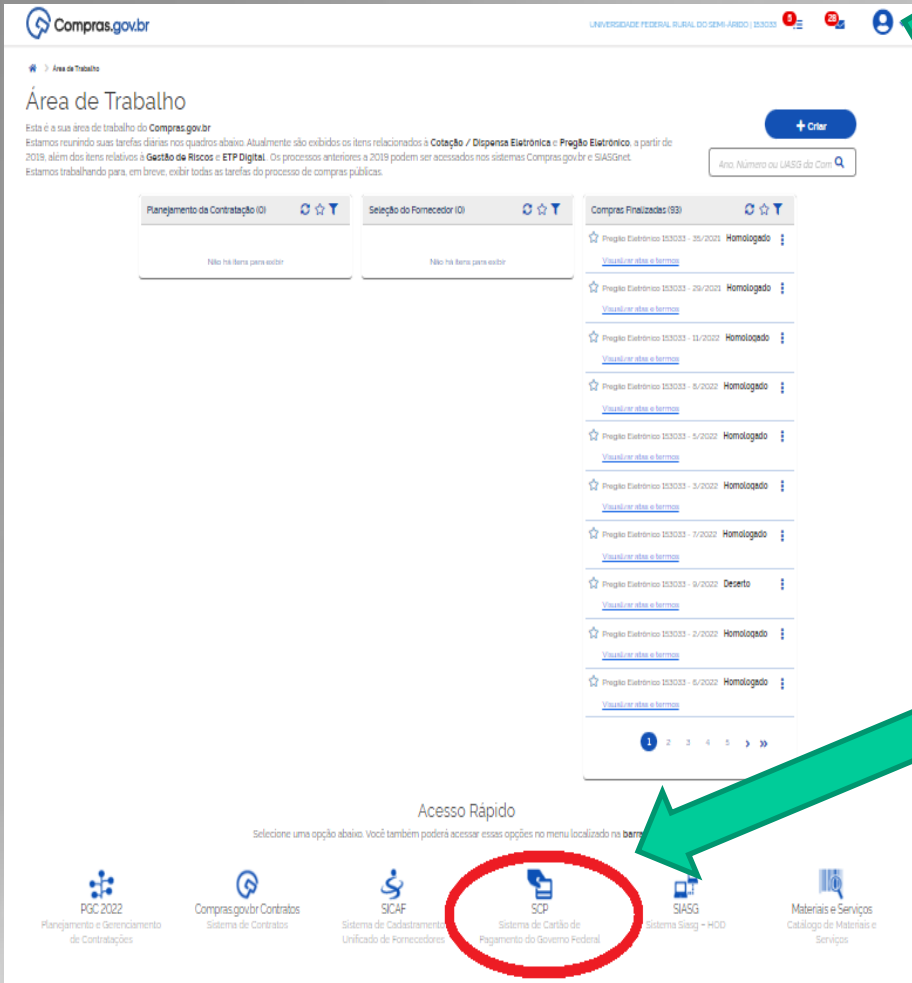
Compras.gov.br

UNIVERSIDADE FEDERAL RURAL DO SEMI-ÁRIDO | 153033 5 28

Área de Trabalho

Área de Trabalho

Esta é a sua área de trabalho do Compras.gov.br
Estamos reunindo suas tarefas diárias nos quadros abaixo. Atualmente são exibidos os itens relacionados à Cotação / Dispensa Eletrônica e Pregão Eletrônico, a partir de 2019, além dos itens relativos à Gestão de Riscos e ETP Digital. Os processos anteriores a 2019 podem ser acessados nos sistemas Compras.gov.br e SIASGnet.
Estamos trabalhando para, em breve, exibir todas as tarefas do processo de compras públicas.

+ Criar

Ano, Número ou UASG da Com

Planejamento da Contratação (0)

Não há itens para exibir

Seleção do Fornecedor (0)

Não há itens para exibir

Compras Finalizadas (93)

Pregão Eletrônico 153033 - 35/2021 Homologado
Visualizar atas e termos

Pregão Eletrônico 153033 - 29/2021 Homologado
Visualizar atas e termos

Pregão Eletrônico 153033 - 11/2022 Homologado
Visualizar atas e termos

Pregão Eletrônico 153033 - 8/2022 Homologado
Visualizar atas e termos

Pregão Eletrônico 153033 - 5/2022 Homologado
Visualizar atas e termos

Pregão Eletrônico 153033 - 3/2022 Homologado
Visualizar atas e termos

Pregão Eletrônico 153033 - 7/2022 Homologado
Visualizar atas e termos

Pregão Eletrônico 153033 - 9/2022 Deserto
Visualizar atas e termos

Pregão Eletrônico 153033 - 2/2022 Homologado
Visualizar atas e termos

Pregão Eletrônico 153033 - 6/2022 Homologado
Visualizar atas e termos

1 2 3 4 5 › »

Acesso Rápido

Selecione uma opção abaixo. Você também poderá acessar essas opções no menu localizado na barra

PGC 2022
Planejamento e Gerenciamento de Contratações

Compras.gov.br Contratos
Sistema de Contratos

SICAF
Sistema de Cadastramento Unificado de Fornecedores

SCP
Sistema de Cartão de Pagamento do Governo Federal

SIASG
Sistema Siasg - HOD

Materiais e Serviços
Catálogo de Materiais e Serviços